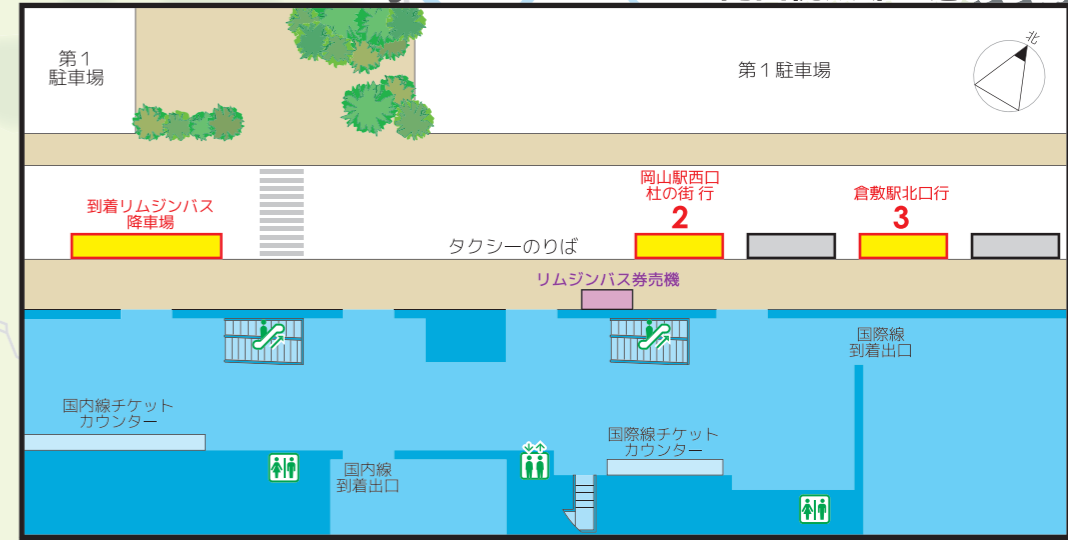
第１
駐車場

第１駐車場

北

到着リムジンバス
降車場

岡山駅西口
杜の街 行
2

倉敷駅北口行
3

タクシーのりば

リムジンバス券売機

国際線
到着出口

国内線チケット
カウンター

国際線チケット
カウンター

国内線
到着出口